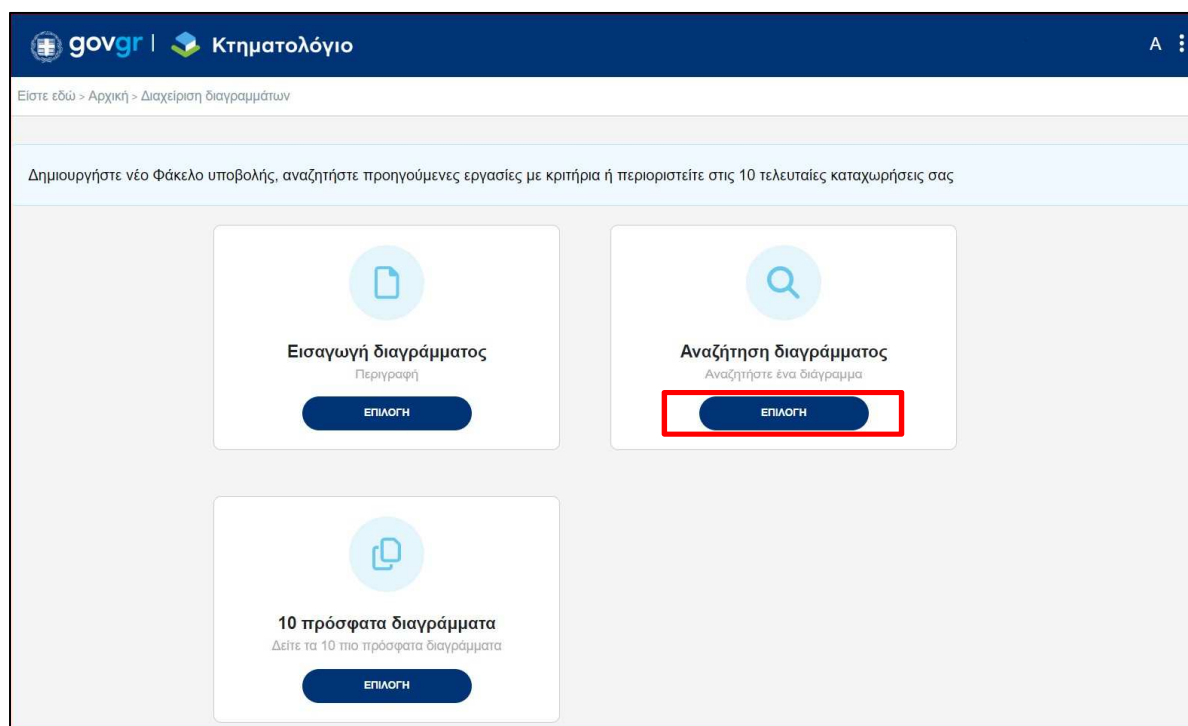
govgr | Κτηματολόγιο

A

Είστε εδώ > Αρχική > Διαχείριση διαγραμμάτων

Δημιουργήστε νέο Φάκελο υποβολής, αναζητήστε προηγούμενες εργασίες με κριτήρια ή περιοριστείτε στις 10 τελευταίες καταχωρήσεις σας

Εισαγωγή διαγράμματος
Περιγραφή
ΕΠΙΛΟΓΗ

Αναζήτηση διαγράμματος
Αναζητήστε ένα διάγραμμα
ΕΠΙΛΟΓΗ

10 πρόσφατα διαγράμματα
Δείτε τα 10 πιο πρόσφατα διαγράμματα
ΕΠΙΛΟΓΗ